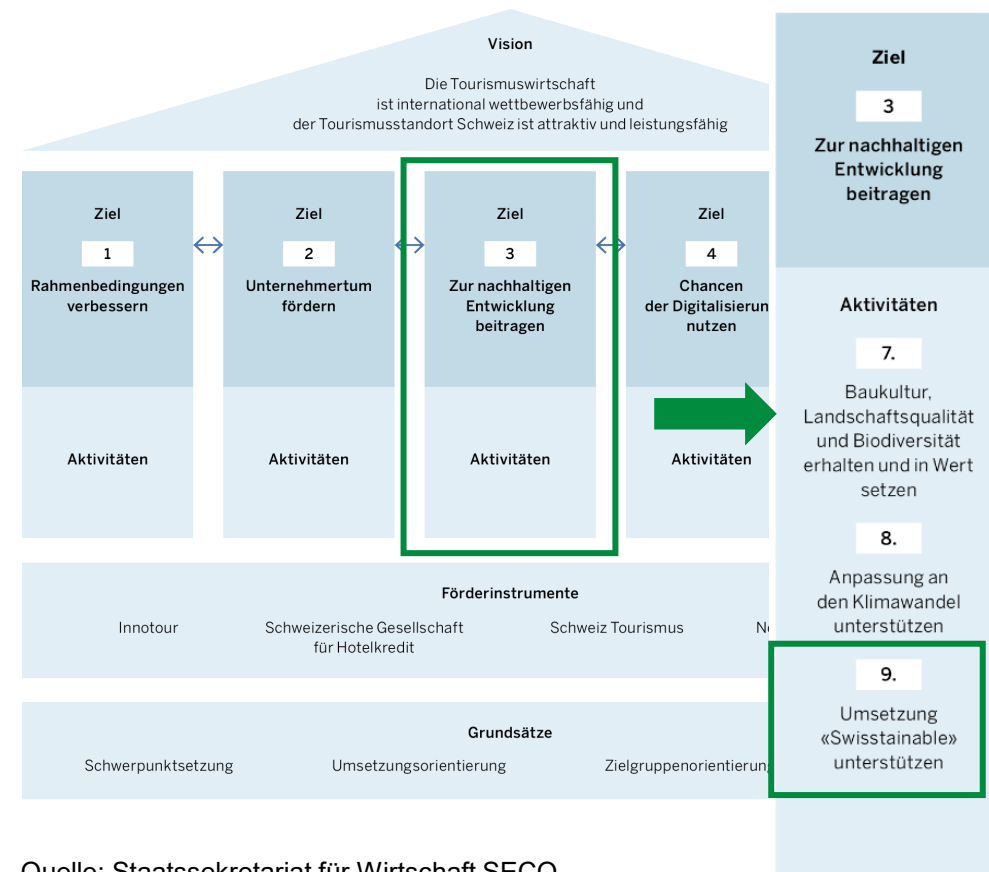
Vision

Die Tourismuswirtschaft ist international wettbewerbsfähig und der Tourismusstandort Schweiz ist attraktiv und leistungsfähig

Ziel
1
Rahmenbedingungen verbessern

Aktivitäten

Ziel
2
Unternehmertum fördern

Aktivitäten

Ziel
3
Zur nachhaltigen Entwicklung beitragen

Aktivitäten

Ziel
4
Chancen der Digitalisierun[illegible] nutzen

Aktivitäten

Förderinstrumente

Innotour
Schweizerische Gesellschaft für Hotelkredit
Schweiz Tourismus
N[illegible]

Grundsätze

Schwerpunktsetzung
Umsetzungsorientierung
Zielgruppenorientierun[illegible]

Ziel
3
Zur nachhaltigen Entwicklung beitragen

Aktivitäten

7.
Baukultur, Landschaftsqualität und Biodiversität erhalten und in Wert setzen

8.
Anpassung an den Klimawandel unterstützen

9.
Umsetzung «Swisstainable» unterstützen

Quelle: Staatssekretariat für Wirtschaft SECO